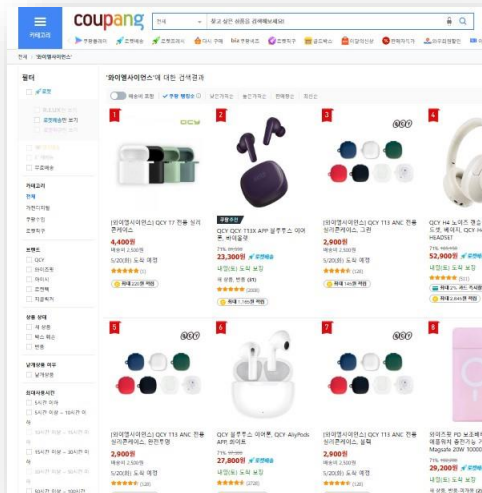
카테고리

coupang

전체

찾고 싶은 상품을 검색해보세요!

'와이엠사이언스'에 대한 검색결과

필터

1

[와이엠사이언스] QCY T7 전용 실리콘케이스

4,400원

5/20(화) 도착 예정

2

QCY QCY T13X APP 블루투스 이어폰, 퍼플

23,300원

내일(토) 도착 보장

3

[와이엠사이언스] QCY T13 ANC 전용 실리콘케이스, 그린

2,900원

5/20(화) 도착 예정

4

QCY H4 노이즈 캔슬링 HEADSET

내일(토) 도착 보장

5

[와이엠사이언스] QCY T13 ANC 전용 실리콘케이스, 화이트

2,900원

5/20(화) 도착 예정

6

QCY 블루투스 이어폰, QCY AilyPods APP 화이트

27,800원

내일(토) 도착 보장

7

[와이엠사이언스] QCY T13 ANC 전용 실리콘케이스, 블랙

2,900원

5/20(화) 도착 예정

8

Magsafe 20W

29,200원

내일(토) 도착 보장